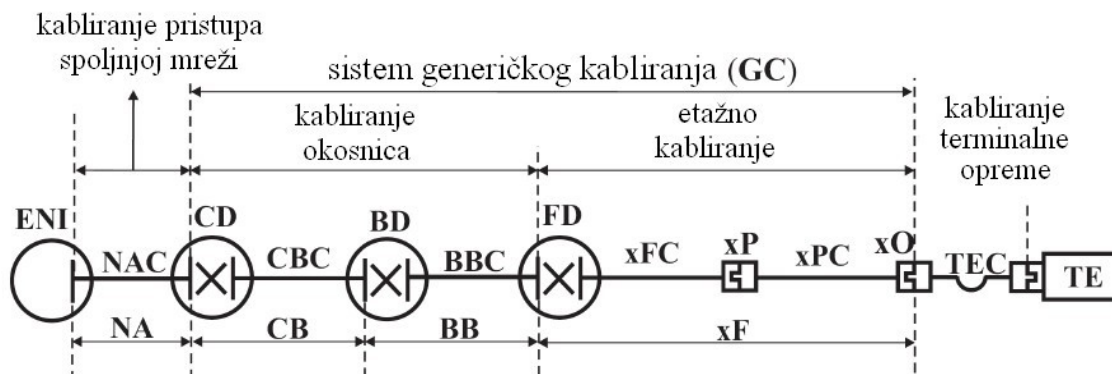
kabliranje pristupa spoljnjoj mreži

sistem generičkog kabliranja (**GC**)

kabliranje okosnica

etažno kabliranje

kabliranje terminalne opreme

ENI

NAC

CD

CBC

BD

BBC

FD

xFC

xP

xPC

xO

TEC

TE

NA

CB

BB

xF